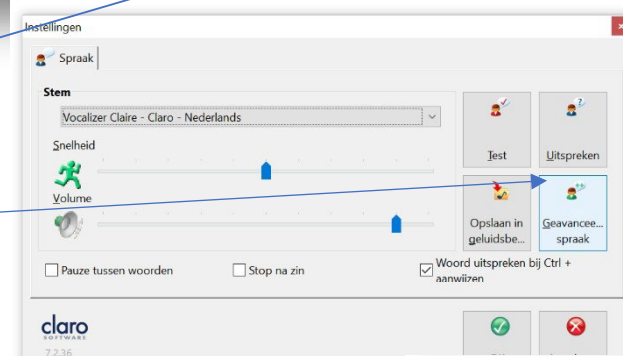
Instellingen

Spraak

Stem

Vocalizer Claire - Claro - Nederlands

Snelheid

Volume

Test

Uitspreken

Opslaan in geluidsbe...

Geavancee... spraak

Pauze tussen woorden

Stop na zin

Woord uitspreken bij Ctrl + aanwijzen

claro SOFTWARE

7.2.36